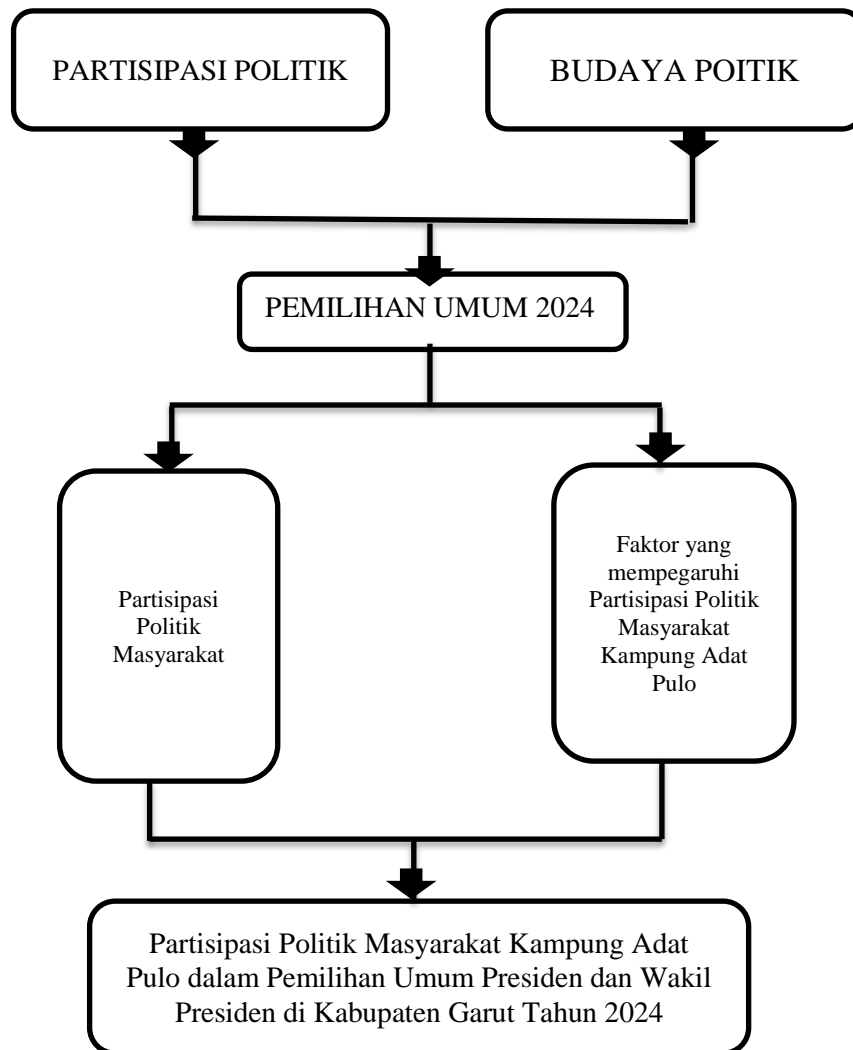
PARTISIPASI POLITIK

BUDAYA POITIK

PEMILIHAN UMUM 2024

Partisipasi Politik Masyarakat

Faktor yang mempegaruhi Partisipasi Politik Masyarakat Kampung Adat Pulo

Partisipasi Politik Masyarakat Kampung Adat Pulo dalam Pemilihan Umum Presiden dan Wakil Presiden di Kabupaten Garut Tahun 2024